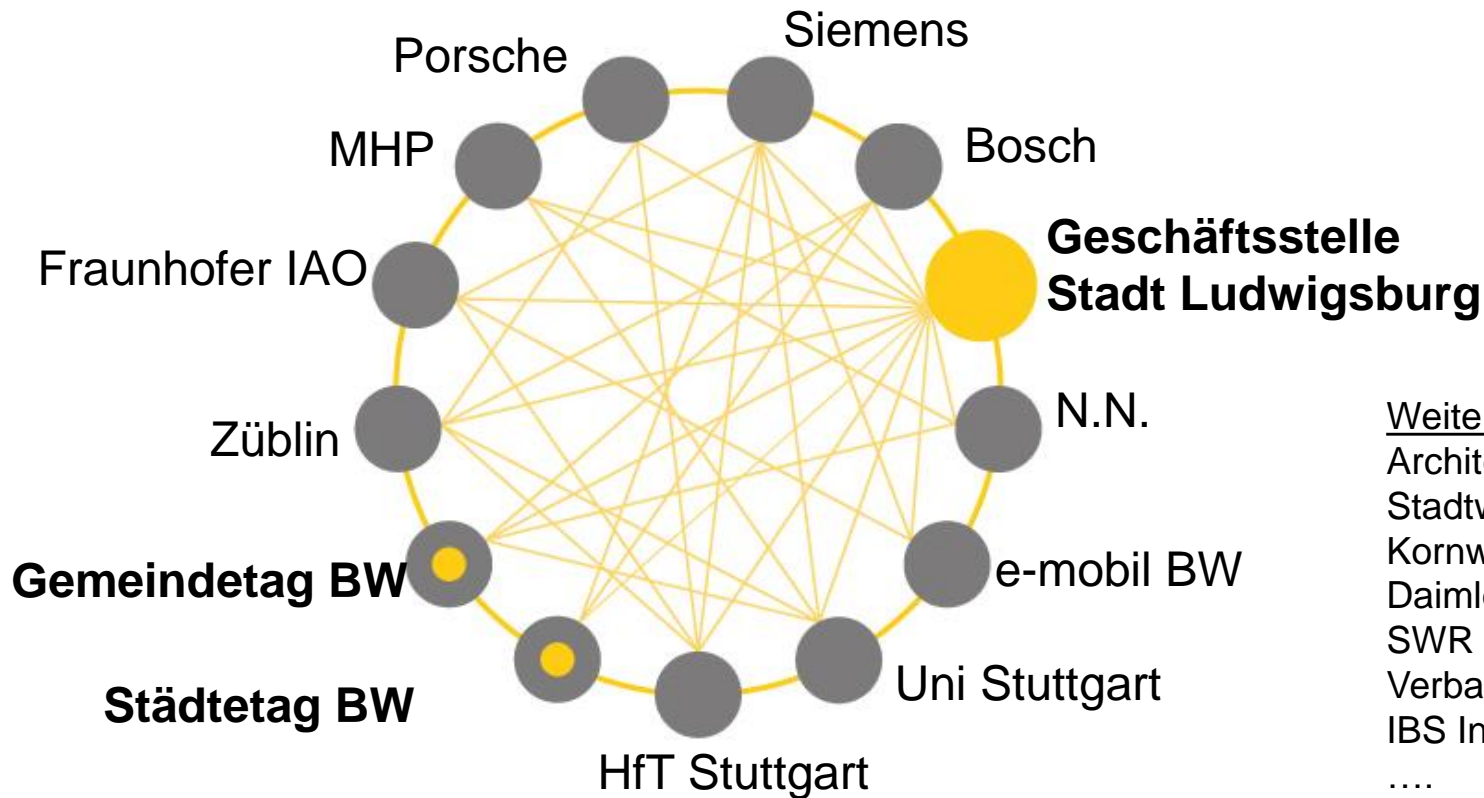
Porsche

Siemens

MHP

Bosch

Fraunhofer IAO

**Geschäftsstelle Stadt Ludwigsburg**

N.N.

Züblin

**Gemeindetag BW**

e-mobil BW

**Städtetag BW**

Uni Stuttgart

HfT Stuttgart

Weite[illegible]
Archit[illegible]
Stadtw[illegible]
Kornw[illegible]
Daimle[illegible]
SWR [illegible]
Verba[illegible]
IBS In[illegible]
….